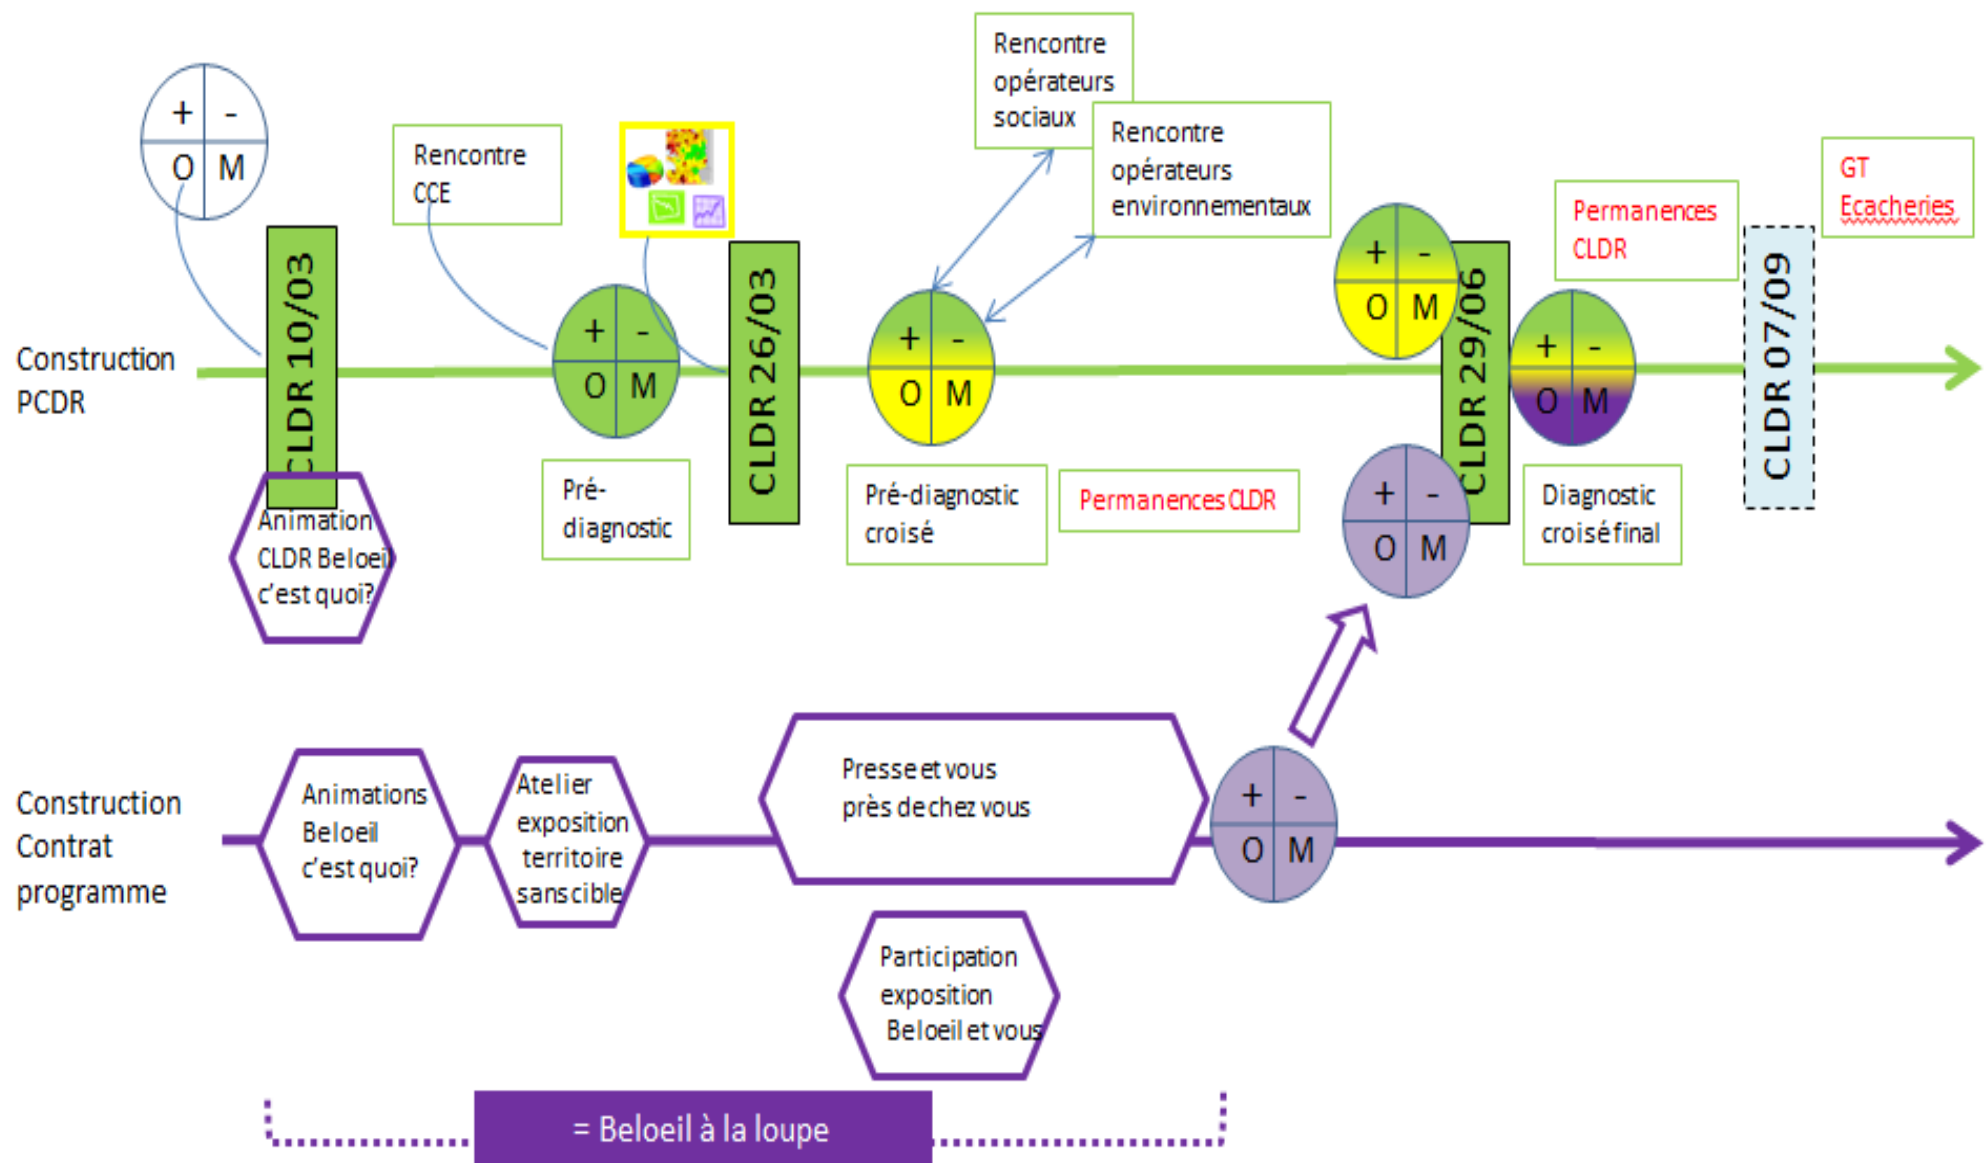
+ -
O M

Rencontre CCE

Rencontre opérateurs sociaux

Rencontre opérateurs environnementaux

GT Ecacheries

Permanences CLDR

Construction PCDR

CLDR 10/03

+ -
O M

CLDR 26/03

+ -
O M

+ -
O M

CLDR 29/06

+ -
O M

CLDR 07/09

Animation CLDR Beloeil c'est quoi?

Pré-diagnostic

Pré-diagnostic croisé

Permanences CLDR

+ -
O M

Diagnostic croisé final

Construction Contrat programme

Animations Beloeil c'est quoi?

Atelier exposition territoire sans cible

Presse et vous près de chez vous

+ -
O M

Participation exposition Beloeil et vous

= Beloeil à la loupe